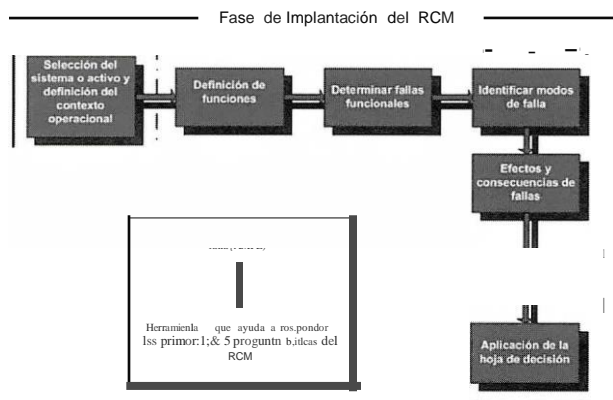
Fase de Implantación del RCM

Selección del sistema o activo y definición del contexto operacional

Definición de funciones

Determinar fallas funcionales

Identificar modos de falla

Efectos y consecuencias de fallas

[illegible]

Herramienla que ayuda a ros.pondor lss primor:1;& 5 proguntn b,itlcas del RCM

Aplicación de la hoja de decisión